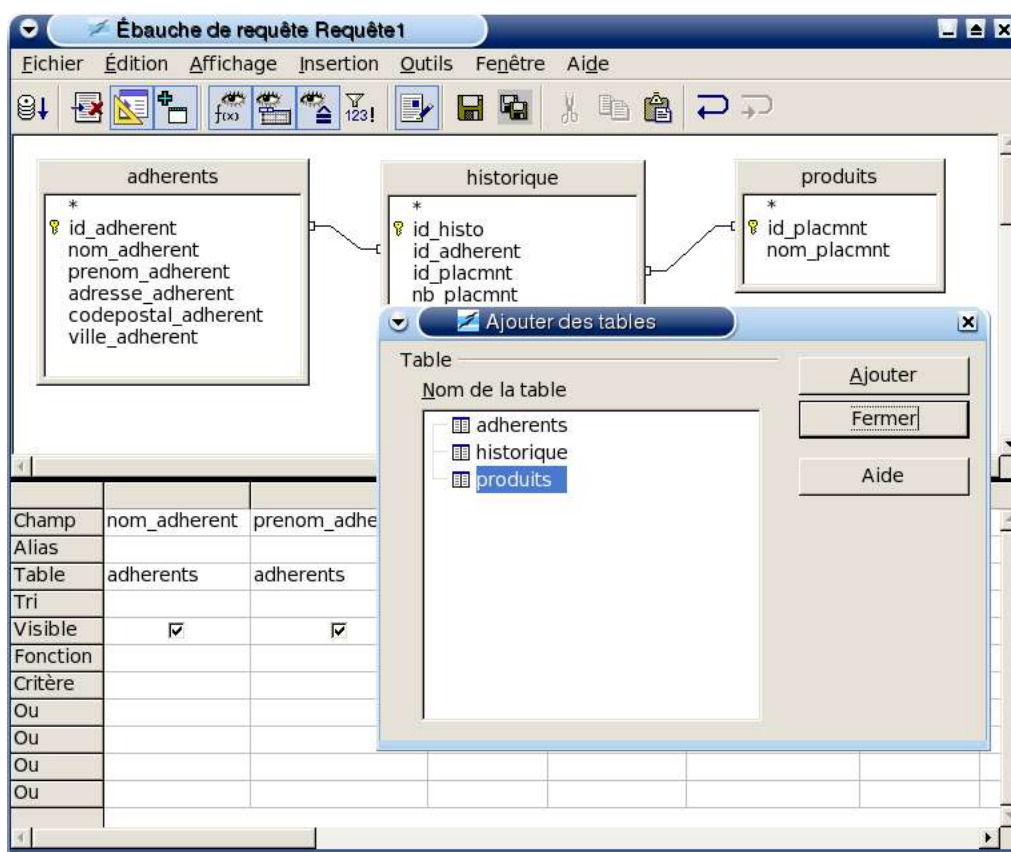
Ébauche de requête Requête1

Fichier Édition Affichage Insertion Outils Fenêtre Aide

adherents
*
id_adherent
nom_adherent
prenom_adherent
adresse_adherent
codepostal_adherent
ville_adherent

historique
*
id_histo
id_adherent
id_placmnt
nb_placmnt

produits
*
id_placmnt
nom_placmnt

Ajouter des tables

Table
Nom de la table
adherents
historique
produits

Ajouter
Fermer
Aide

| | | |
|---|---|---|
| Champ | nom_adherent | prenom_adhe |
| Alias | | |
| Table | adherents | adherents |
| Tri | | |
| Visible | ☑ | ☑ |
| Fonction | | |
| Critère | | |
| Ou | | |
| Ou | | |
| Ou | | |
| Ou | | |